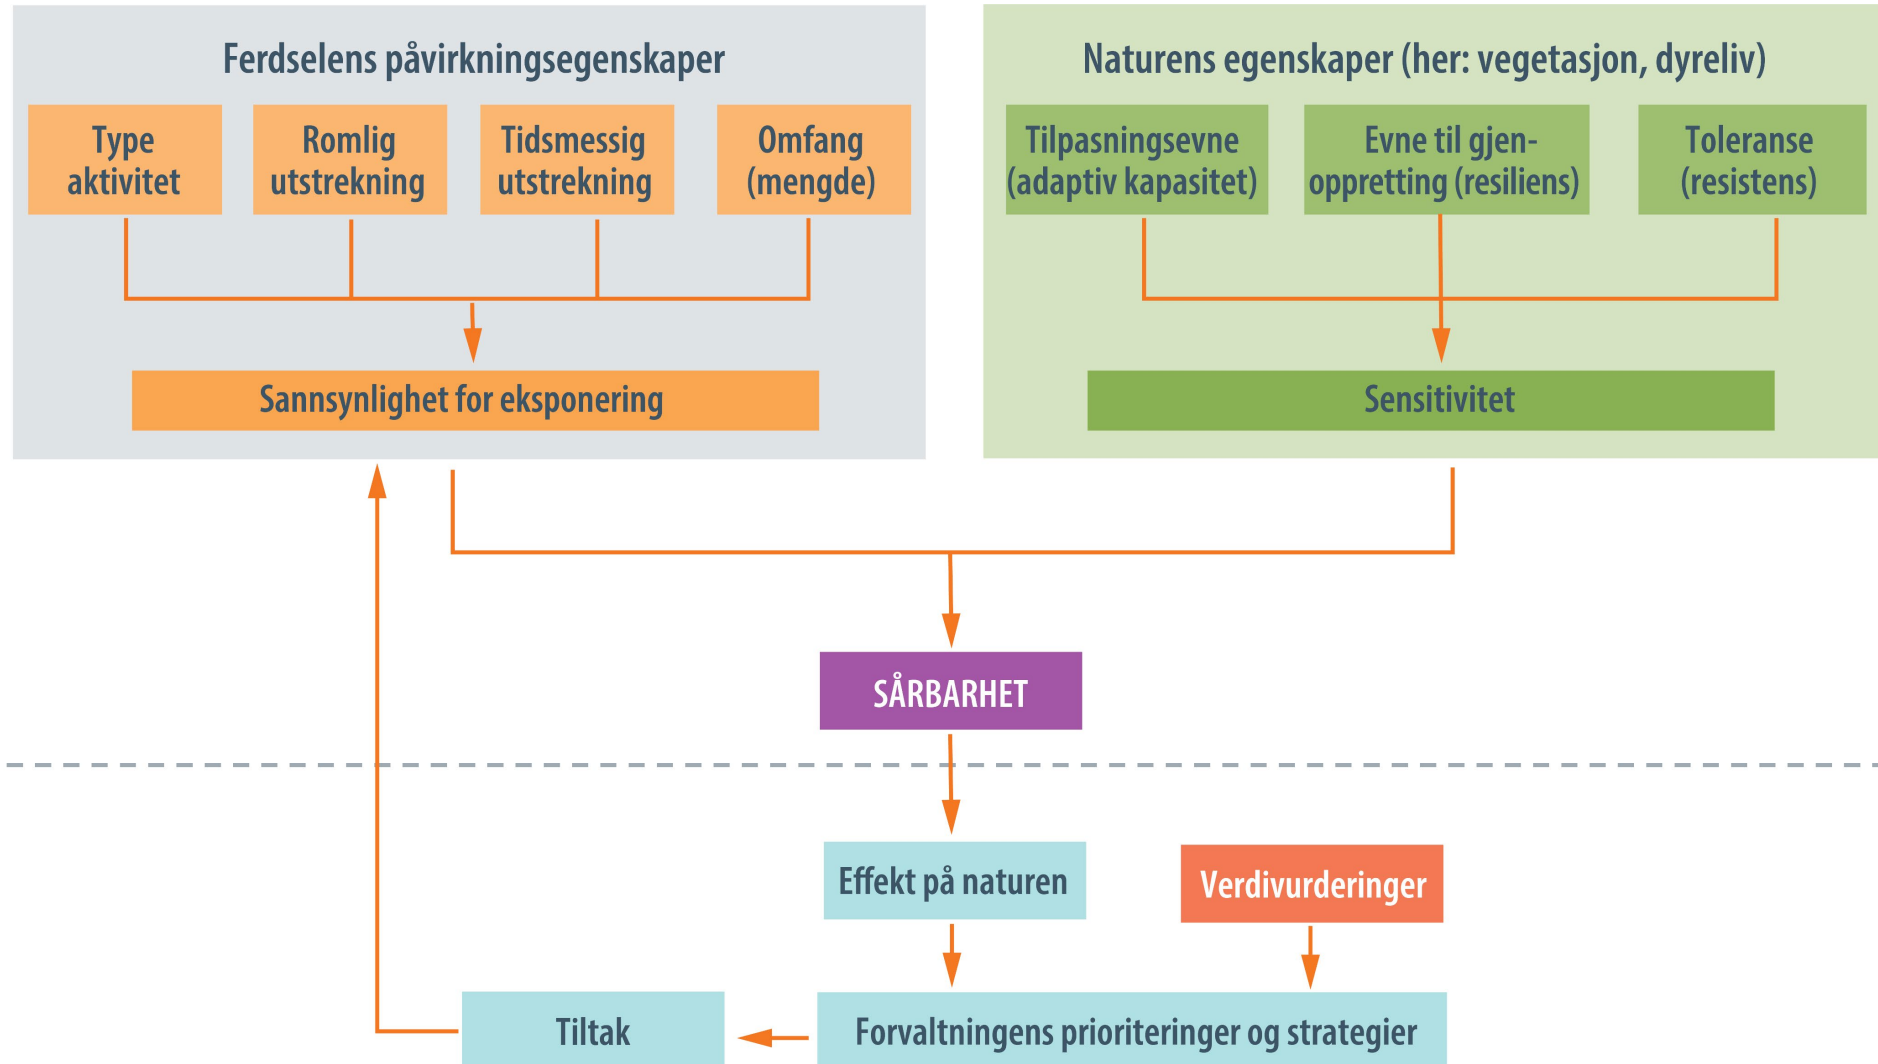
Ferdselens påvirkningsegenskaper

Type aktivitet

Romlig utstrekning

Tidsmessig utstrekning

Omfang (mengde)

Sannsynlighet for eksponering

Naturens egenskaper (her: vegetasjon, dyreliv)

Tilpasningsevne (adaptiv kapasitet)

Evne til gjenoppretting (resiliens)

Toleranse (resistens)

Sensitivitet

SÅRBARHET

Effekt på naturen

Verdivurderinger

Tiltak

Forvaltningens prioriteringer og strategier